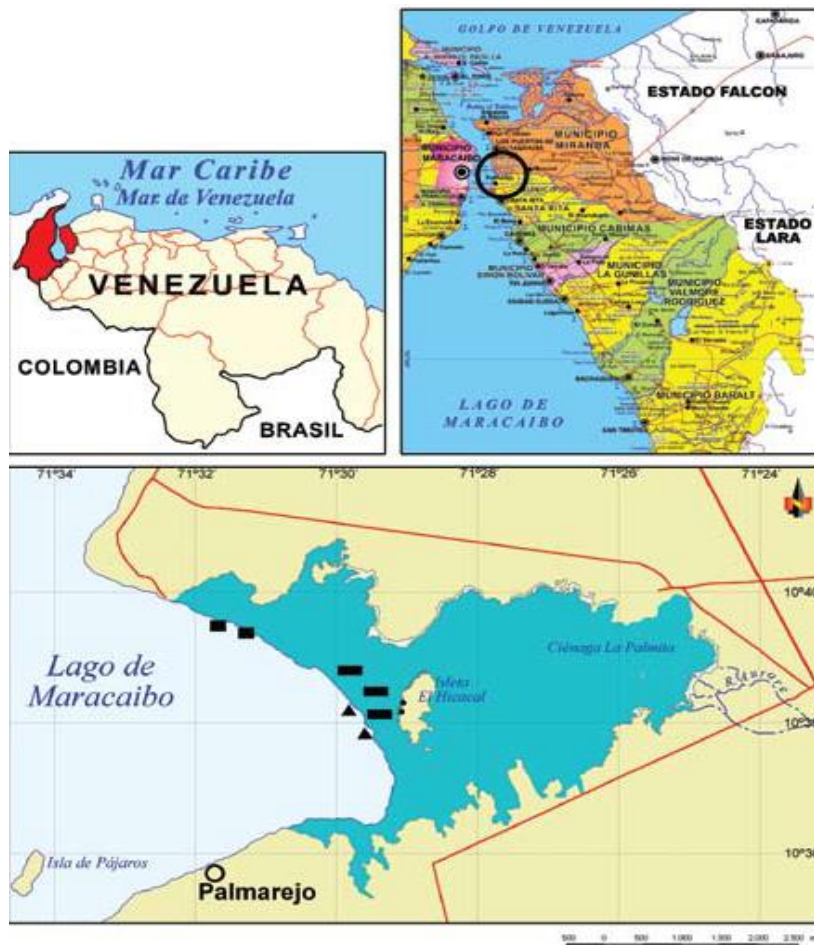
Mar Caribe
Mar de Venezuela
VENEZUELA
COLOMBIA
BRASIL

GOLFO DE VENEZUELA
ESTADO FALCON
MUNICIPIO MIRANDA
MUNICIPIO MARACAIBO
ESTADO LARA
SANTA RITA
MUNICIPIO CABIMAS
MUNICIPIO SIMON BOLIVAR
MUNICIPIO LA GUNILLAS
MUNICIPIO VALMORE RODRIGUEZ
MUNICIPIO BARALT
LAGO DE MARACAIBO

71°34'
71°32'
71°30'
71°28'
71°26'
71°24'
10°40'
10°38'
10°36'
Lago de Maracaibo
Isleta El Hicacal
Ciénaga La Palmita
Isla de Pájaros
Palmarejo
500 0 500 1.000 1.500 2.000 2.500